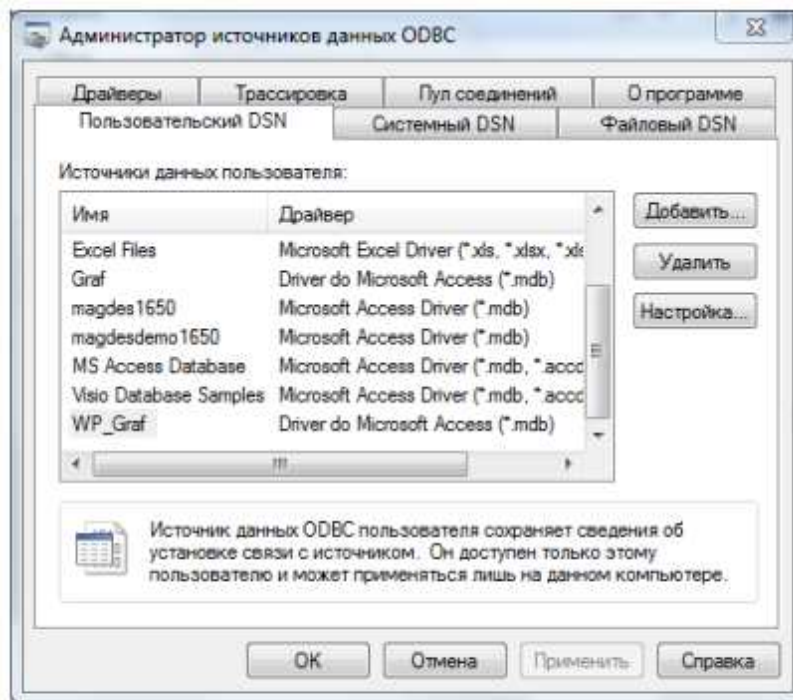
Администратор источников данных ODBC

Драйверы | Трассировка | Пул соединений | О программе
Пользовательский DSN | Системный DSN | Файловый DSN

Источники данных пользователя:

| Имя | Драйвер |
|---|---|
| Excel Files | Microsoft Excel Driver (*.xls, *.xlsx, *.xl |
| Graf | Driver do Microsoft Access (*.mdb) |
| magdes1650 | Microsoft Access Driver (*.mdb) |
| magdesdemo1650 | Microsoft Access Driver (*.mdb) |
| MS Access Database | Microsoft Access Driver (*.mdb, *.accd |
| Visio Database Samples | Microsoft Access Driver (*.mdb, *.accd |
| WP_Graf | Driver do Microsoft Access (*.mdb) |

Добавить...
Удалить
Настройка...

Источник данных ODBC пользователя сохраняет сведения об установке связи с источником. Он доступен только этому пользователю и может применяться лишь на данном компьютере.

OK
Отмена
Применить
Справка